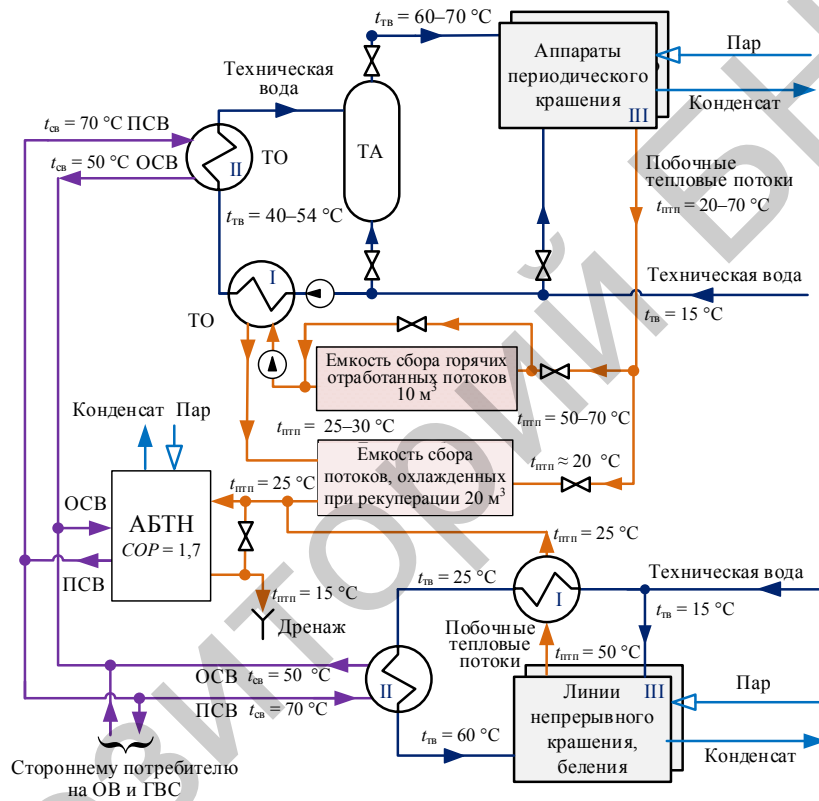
$t_{тв}$ = 60–70 °C

Аппараты периодического крашения

III

Пар

Конденсат

Техническая вода

$t_{св}$ = 70 °C ПСВ

$t_{св}$ = 50 °C ОСВ

II

ТО

ТА

$t_{тв}$ = 40–54 °C

Побочные тепловые потоки

$t_{птп}$ = 20–70 °C

I

Техническая вода

$t_{тв}$ = 15 °C

ТО

Емкость сбора горячих отработанных потоков 10 м$^3$

$t_{птп}$ = 50–70 °C

Конденсат Пар

$t_{птп}$ = 25–30 °C

Емкость сбора потоков, охлажденных при рекуперации 20 м$^3$

$t_{птп}$ ≈ 20 °C

$t_{птп}$ = 25 °C

ОСВ

АБТН

$COP$ = 1,7

ПСВ

$t_{птп}$ = 25 °C

$t_{тв}$ = 25 °C

I

Техническая вода

$t_{тв}$ = 15 °C

$t_{птп}$ = 15 °C

Дренаж

Побочные тепловые потоки

$t_{птп}$ = 50 °C

ОСВ $t_{св}$ = 50 °C

II

ПСВ $t_{св}$ = 70 °C

Линии непрерывного крашения, беления

III

Пар

Конденсат

$t_{тв}$ = 60 °C

Стороннему потребителю на ОВ и ГВС